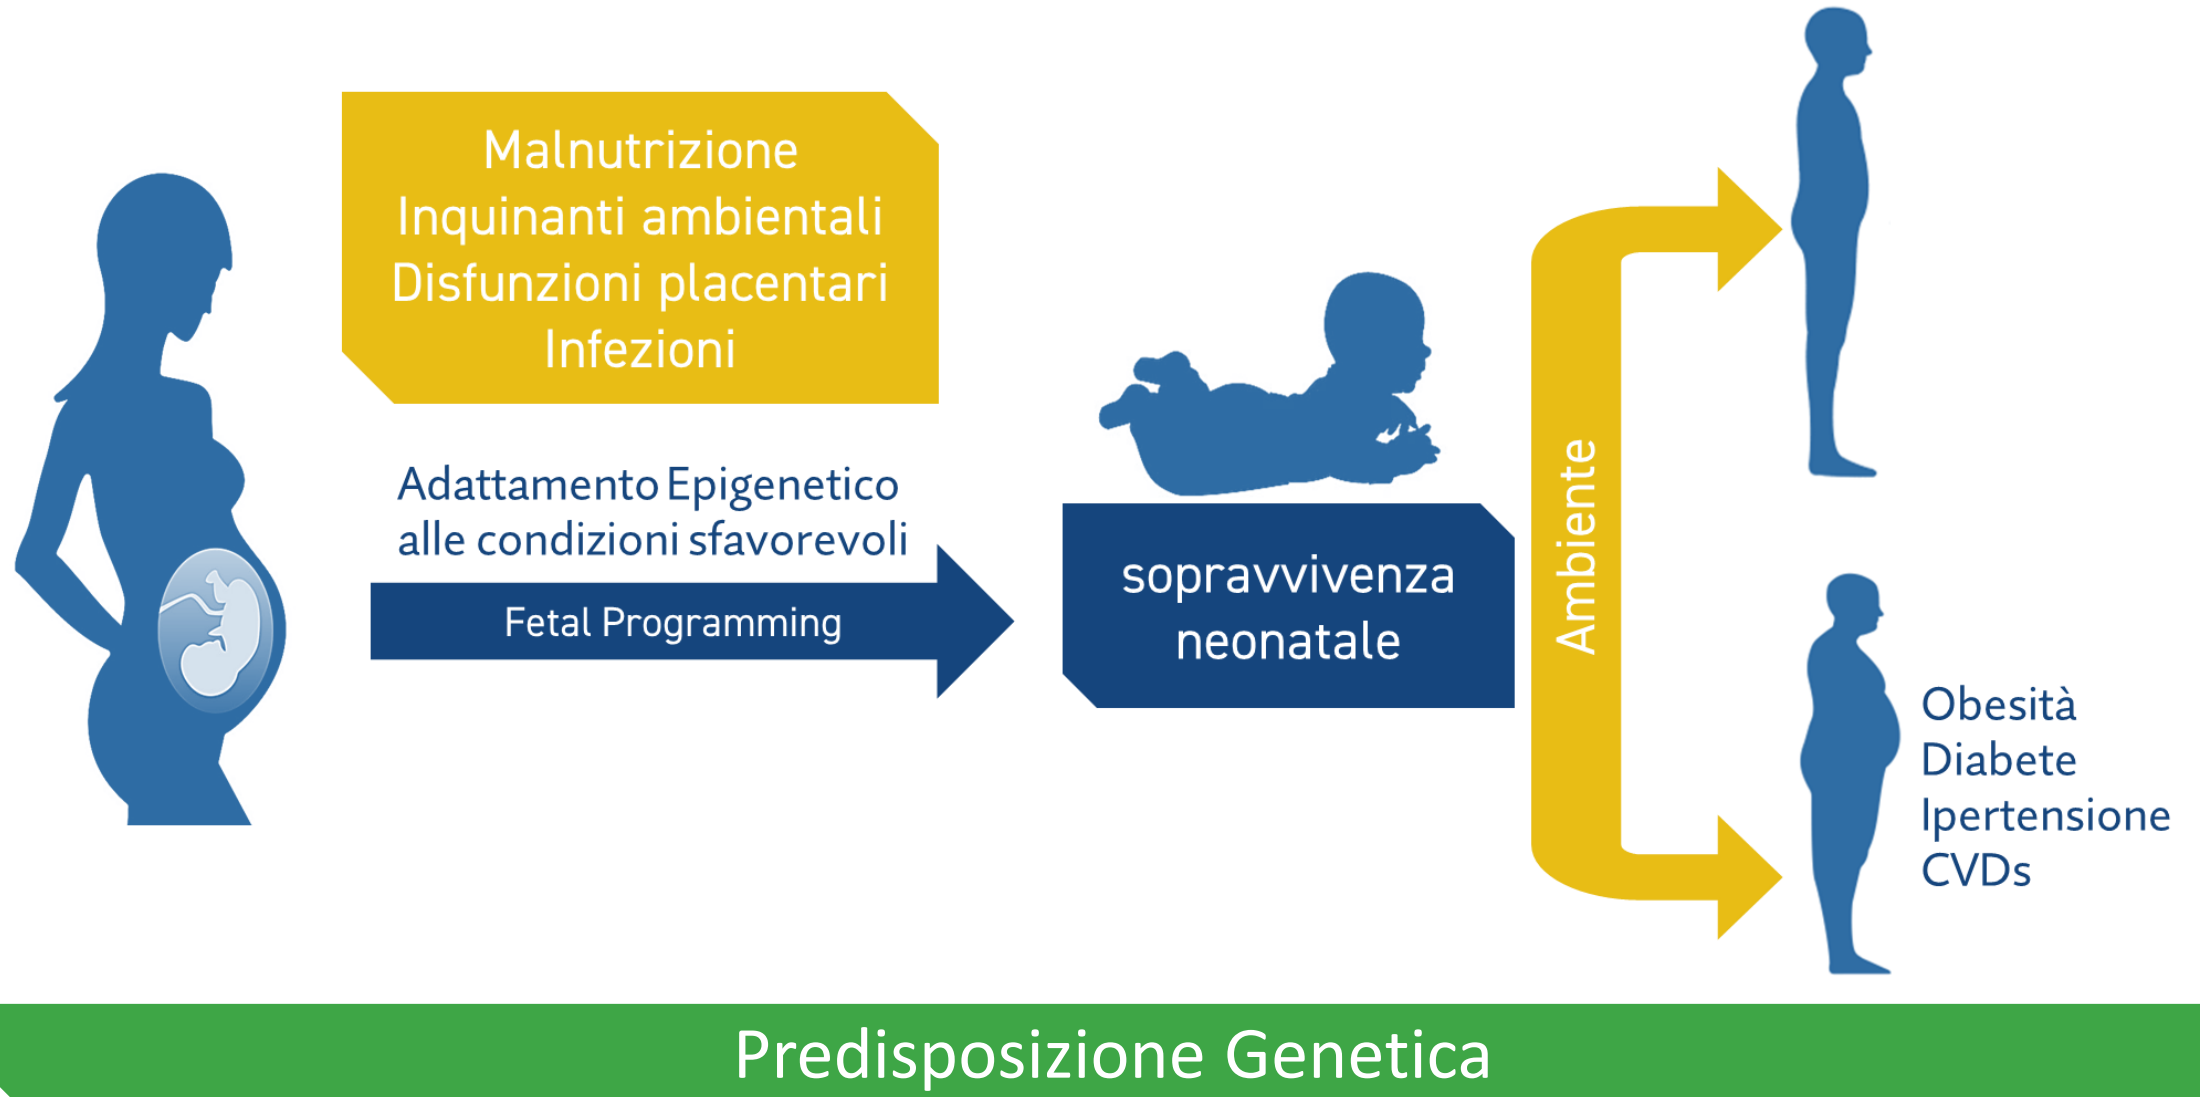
Malnutrizione
Inquinanti ambientali
Disfunzioni placentari
Infezioni

Adattamento Epigenetico
alle condizioni sfavorevoli

Fetal Programming

sopravvivenza
neonatale

Ambiente

Obesità
Diabete
Ipertensione
CVDs

Predisposizione Genetica